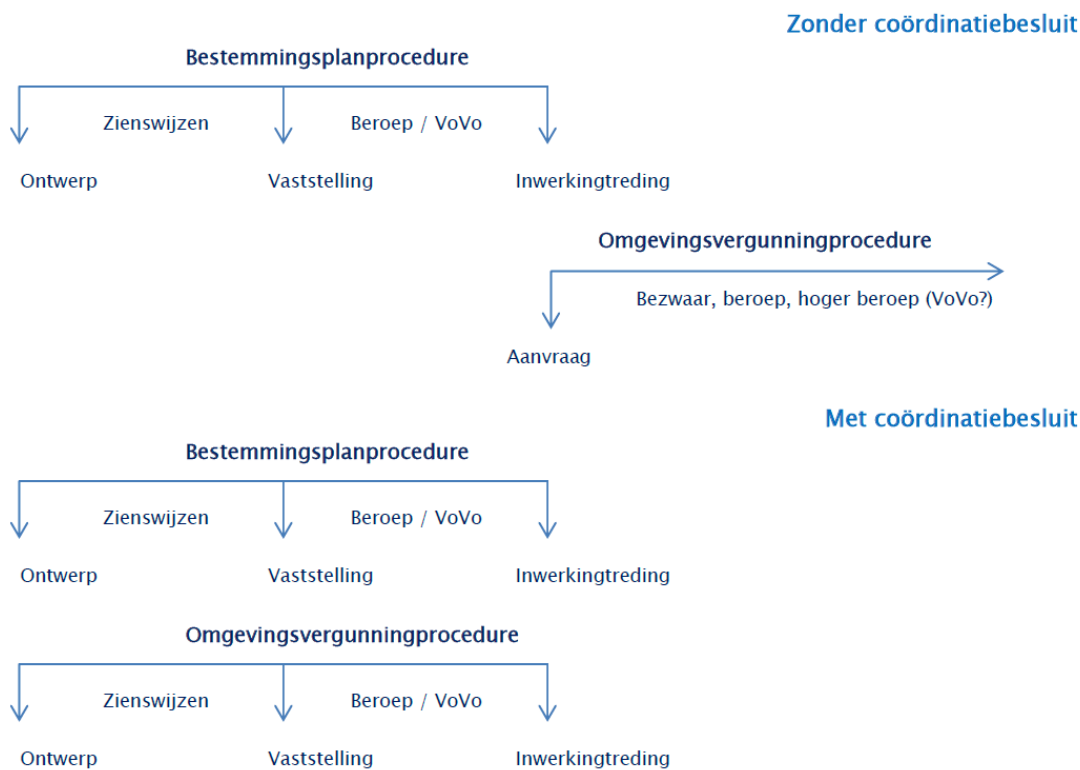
Zonder coördinatiebesluit

Bestemmingsplanprocedure

Zienswijzen

Beroep / VoVo

Ontwerp

Vaststelling

Inwerkingtreding

Omgevingsvergunningprocedure

Bezwaar, beroep, hoger beroep (VoVo?)

Aanvraag

Met coördinatiebesluit

Bestemmingsplanprocedure

Zienswijzen

Beroep / VoVo

Ontwerp

Vaststelling

Inwerkingtreding

Omgevingsvergunningprocedure

Zienswijzen

Beroep / VoVo

Ontwerp

Vaststelling

Inwerkingtreding